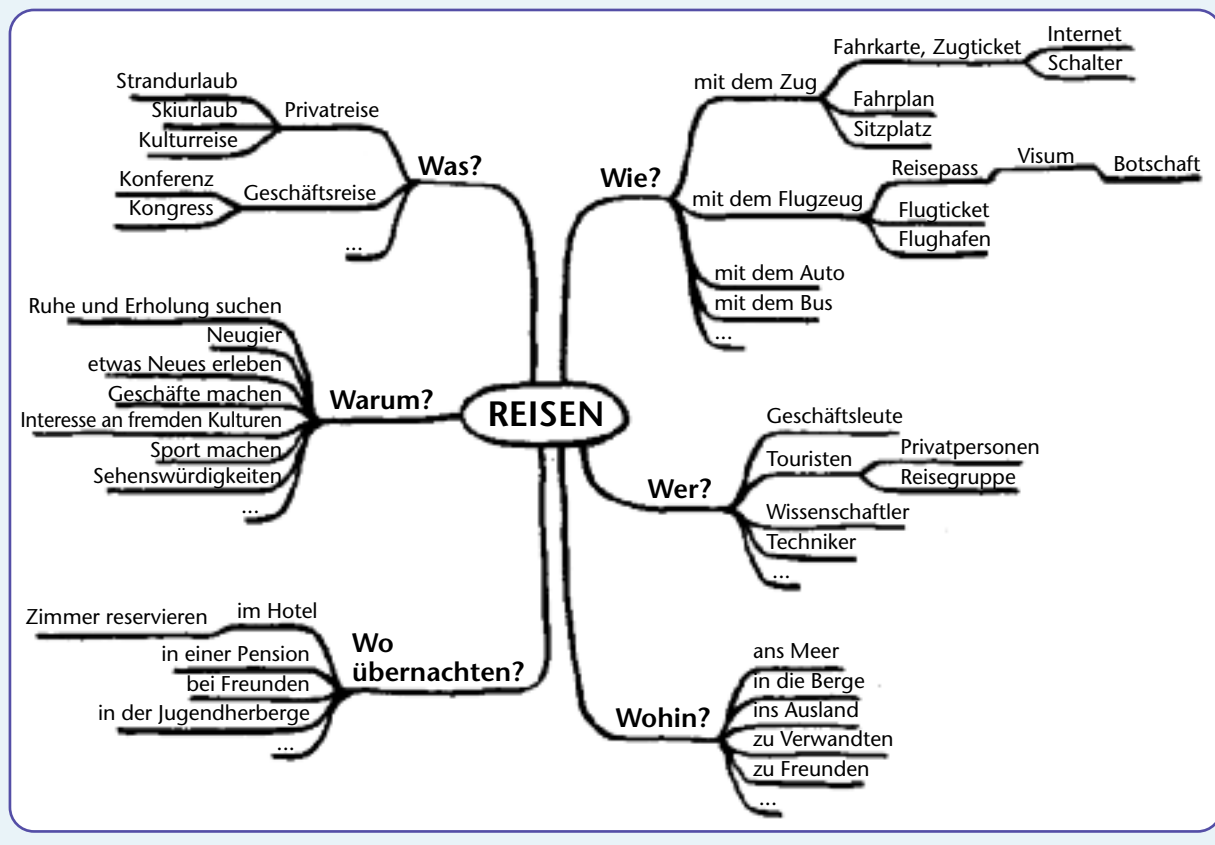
REISEN

Was?
Privatreise
Strandurlaub
Skiurlaub
Kulturreise
Geschäftsreise
Konferenz
Kongress
...

Wie?
mit dem Zug
Fahrkarte, Zugticket
Internet
Schalter
Fahrplan
Sitzplatz
mit dem Flugzeug
Reisepass
Visum
Botschaft
Flugticket
Flughafen
mit dem Auto
mit dem Bus
...

Warum?
Ruhe und Erholung suchen
Neugier
etwas Neues erleben
Geschäfte machen
Interesse an fremden Kulturen
Sport machen
Sehenswürdigkeiten
...

Wer?
Geschäftsleute
Touristen
Privatpersonen
Reisegruppe
Wissenschaftler
Techniker
...

Wo übernachten?
im Hotel
Zimmer reservieren
in einer Pension
bei Freunden
in der Jugendherberge
...

Wohin?
ans Meer
in die Berge
ins Ausland
zu Verwandten
zu Freunden
...